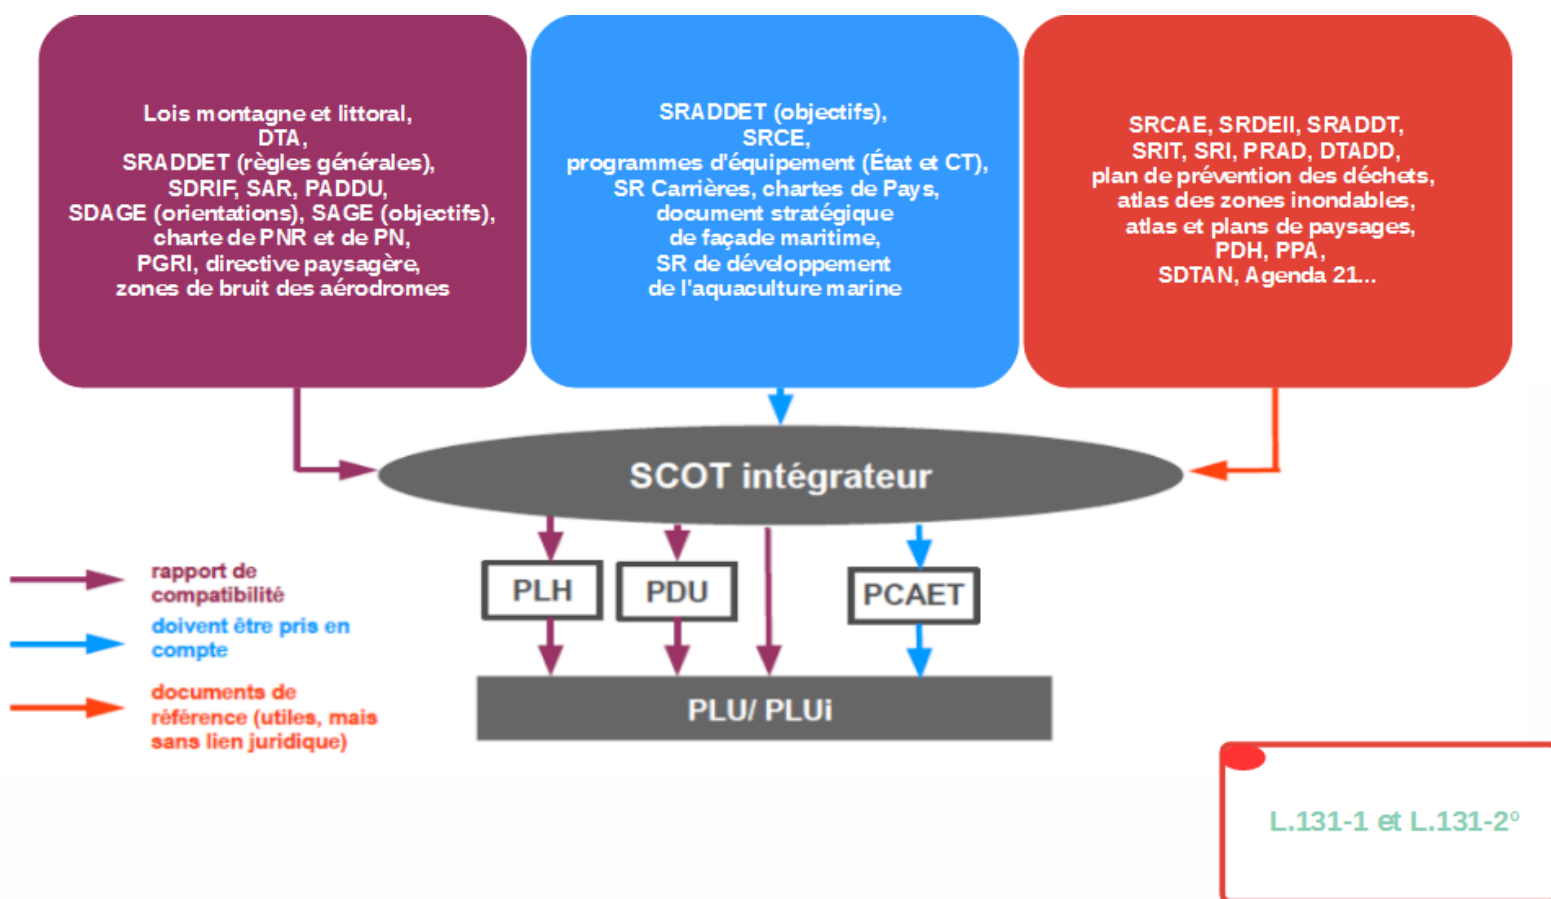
Lois montagne et littoral,
DTA,
SRADDET (règles générales),
SDRIF, SAR, PADDU,
SDAGE (orientations), SAGE (objectifs),
charte de PNR et de PN,
PGRI, directive paysagère,
zones de bruit des aérodromes

SRADDET (objectifs),
SRCE,
programmes d'équipement (État et CT),
SR Carrières, chartes de Pays,
document stratégique
de façade maritime,
SR de développement
de l'aquaculture marine

SRCAE, SRDEII, SRADDT,
SRIT, SRI, PRAD, DTADD,
plan de prévention des déchets,
atlas des zones inondables,
atlas et plans de paysages,
PDH, PPA,
SDTAN, Agenda 21...

SCOT intégrateur

PLH

PDU

PCAET

PLU/ PLUi

rapport de compatibilité

doivent être pris en compte

documents de référence (utiles, mais sans lien juridique)

L.131-1 et L.131-2°